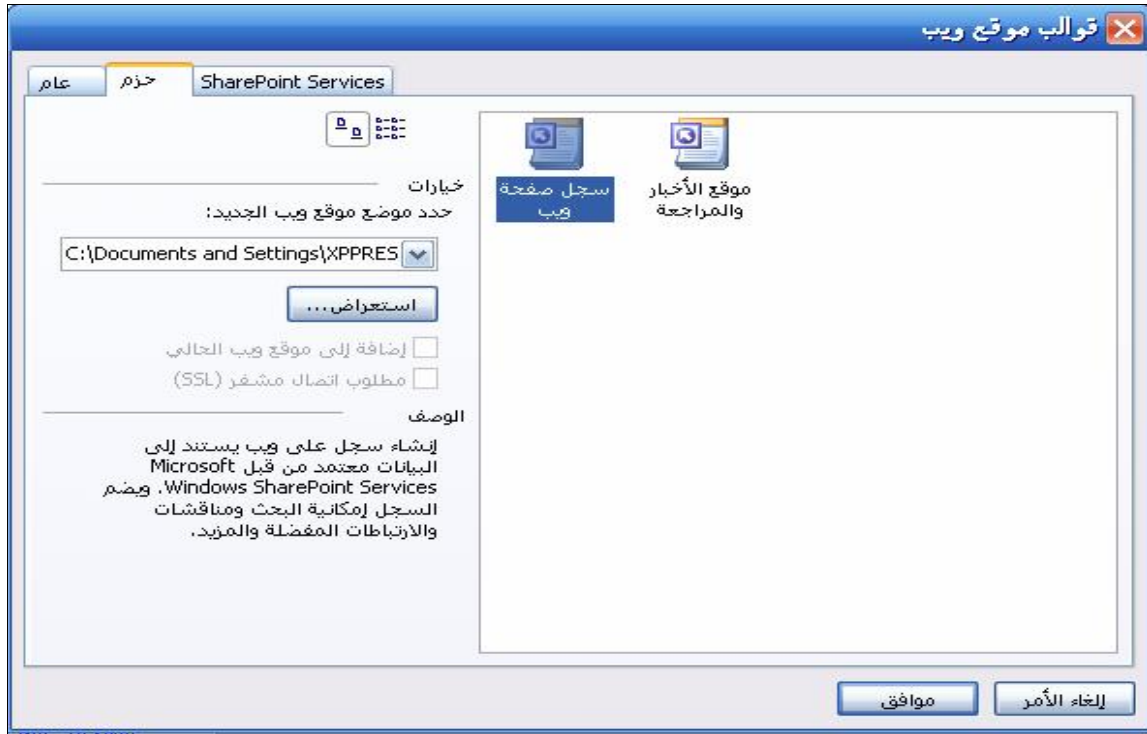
قوالب موقع ويب

عام
حزم
SharePoint Services

موقع الأخبار والمراجعة
سجل صفحة ويب

خيارات
حدد موضع موقع ويب الجديد:
C:\Documents and Settings\XPPRES
استعراض...
إضافة إلى موقع ويب الحالي
مطلوب اتصال مشفر (SSL)

الوصف
إنشاء سجل على ويب يستند إلى البيانات معتمد من قبل Microsoft Windows SharePoint Services. ويضم السجل إمكانية البحث ومناقشات والارتباطات المفضلة والمزيد.

موافق
إلغاء الأمر